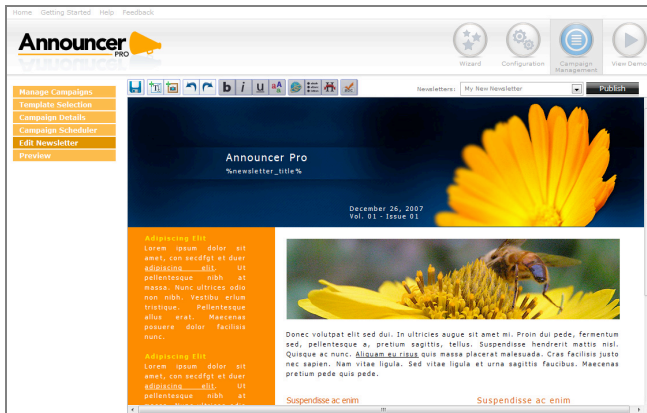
Home Getting Started Help Feedback

Announcer PRO

Wizard Configuration Campaign Management View Demo

Manage Campaigns
Template Selection
Campaign Details
Campaign Scheduler
Edit Newsletter
Preview

Newsletters: My New Newsletter Publish

Announcer Pro
%newsletter_title%

December 26, 2007
Vol. 01 - Issue 01

Adipiscing Elit
Lorem ipsum dolor sit amet, con secdfgt et duer adipiscing elit. Ut pellentesque nibh at massa. Nunc ultrices odio non nibh. Vestibu erlum tristique. Pellentesque allus erat. Maecenas posuere dolor facilisis nunc.

Adipiscing Elit
Lorem ipsum dolor sit amet, con secdfgt et duer adipiscing elit. Ut pellentesque nibh at

Donec volutpat elit sed dui. In ultricies augue sit amet mi. Proin dui pede, fermentum sed, pellentesque a, pretium sagittis, tellus. Suspendisse hendrerit mattis nisl. Quisque ac nunc. Aliquam eu risus quis massa placerat malesuada. Cras facilisis justo nec sapien. Nam vitae ligula. Sed vitae ligula et urna sagittis faucibus. Maecenas pretium pede quis pede.

Suspendisse ac enim Suspendisse ac enim